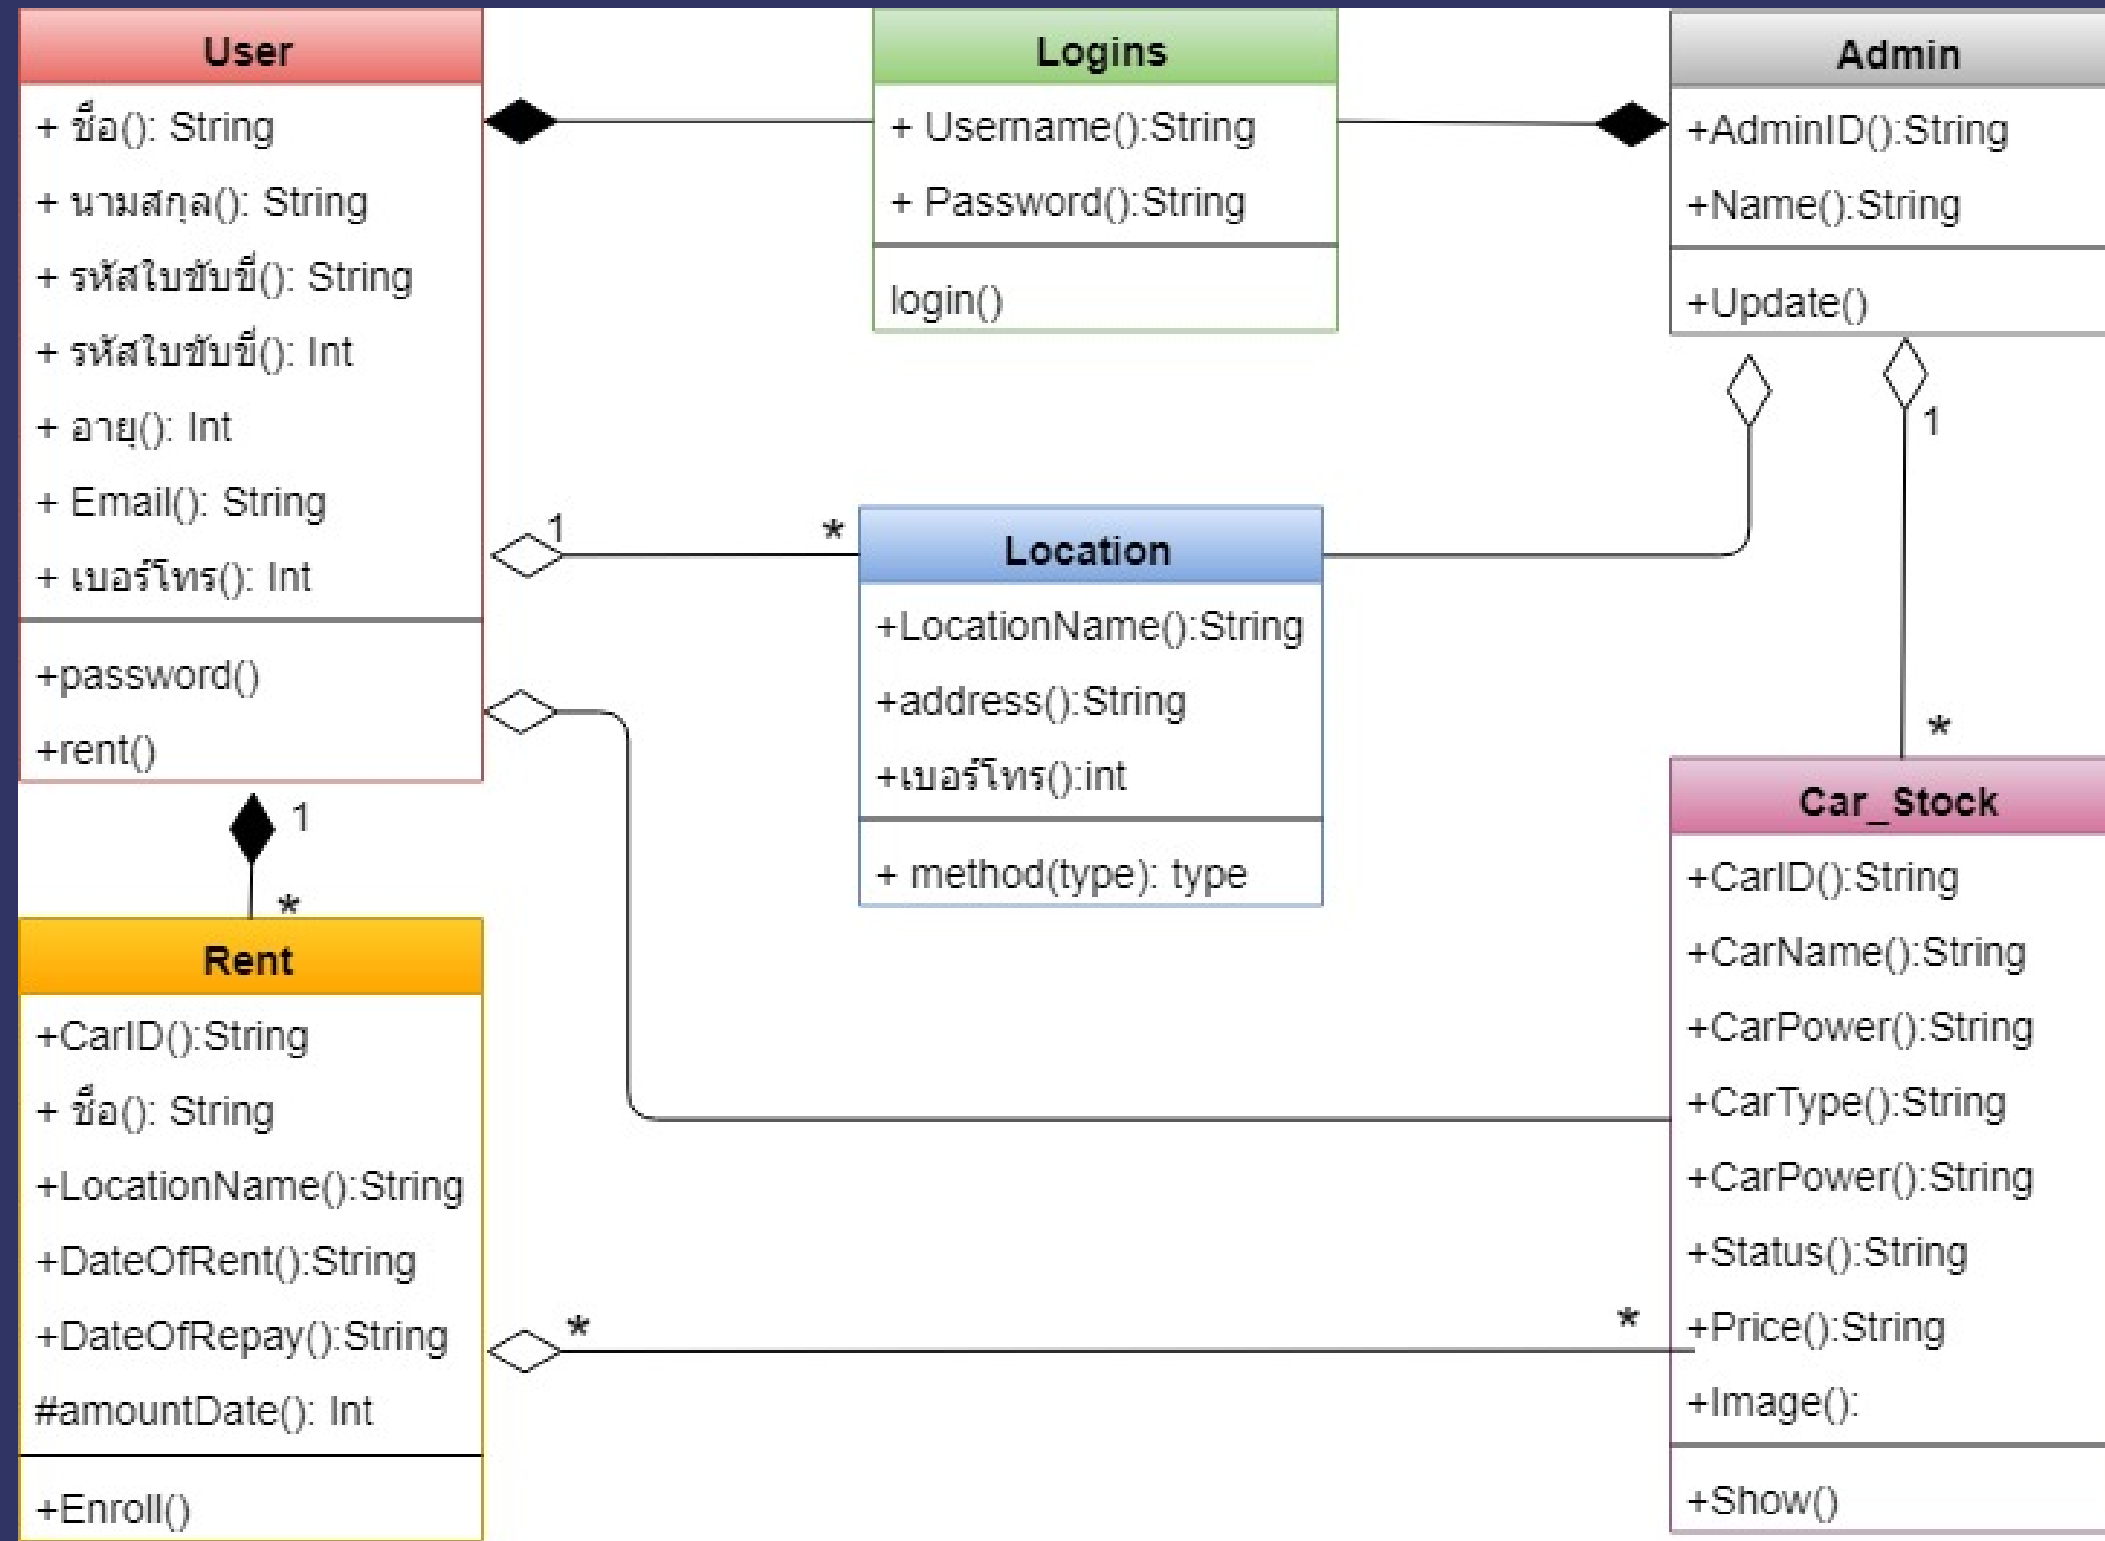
User
+ ชื่อ(): String
+ นามสกุล(): String
+ รหัสใบขับขี่(): String
+ รหัสใบขับขี่(): Int
+ อายุ(): Int
+ Email(): String
+ เบอร์โทร(): Int
+password()
+rent()

Logins
+ Username():String
+ Password():String
login()

Admin
+AdminID():String
+Name():String
+Update()

1
*
Location
+LocationName():String
+address():String
+เบอร์โทร():int
+ method(type): type

1
*

1
*
Rent
+CarID():String
+ ชื่อ(): String
+LocationName():String
+DateOfRent():String
+DateOfRepay():String
#amountDate(): Int
+Enroll()

*
*

Car_Stock
+CarID():String
+CarName():String
+CarPower():String
+CarType():String
+CarPower():String
+Status():String
+Price():String
+Image():
+Show()